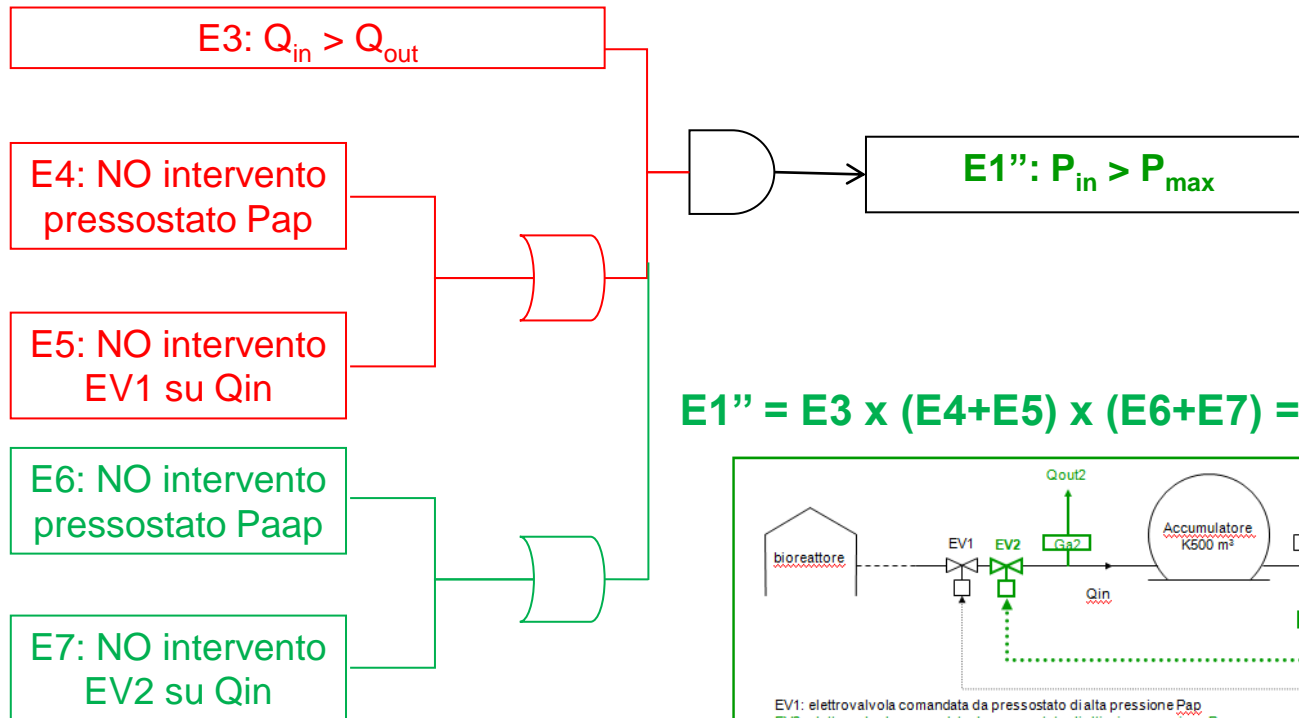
E3: $Q_{in}$ > $Q_{out}$

E4: NO intervento pressostato Pap

E5: NO intervento EV1 su Qin

E6: NO intervento pressostato Paap

E7: NO intervento EV2 su Qin

E1”: $P_{in}$ > $P_{max}$

E1” = E3 x (E4+E5) x (E6+E7) =

Qout2

bioreattore

EV1

EV2

Ga2

Accumulatore K500 m³

Qin

EV1: elettrovalvola comandata da pressostato di alta pressione Pap

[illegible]